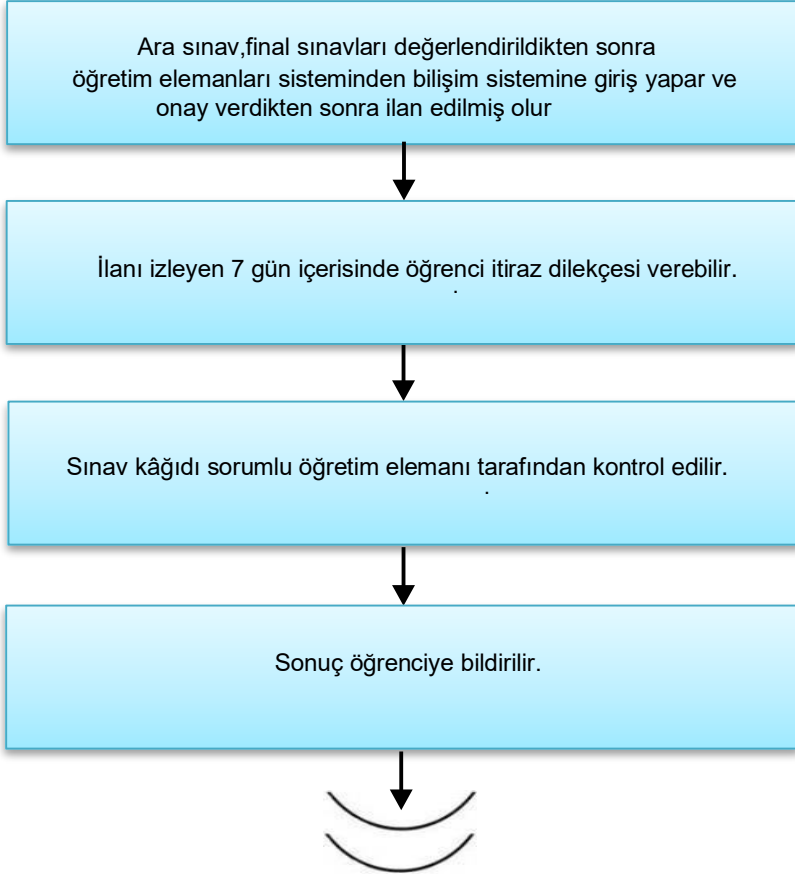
Ara sınav,final sınavları değerlendirildikten sonra öğretim elemanları sisteminden bilişim sistemine giriş yapar ve onay verdikten sonra ilan edilmiş olur

İlanı izleyen 7 gün içerisinde öğrenci itiraz dilekçesi verebilir.

Sınav kâğıdı sorumlu öğretim elemanı tarafından kontrol edilir.

Sonuç öğrenciye bildirilir.